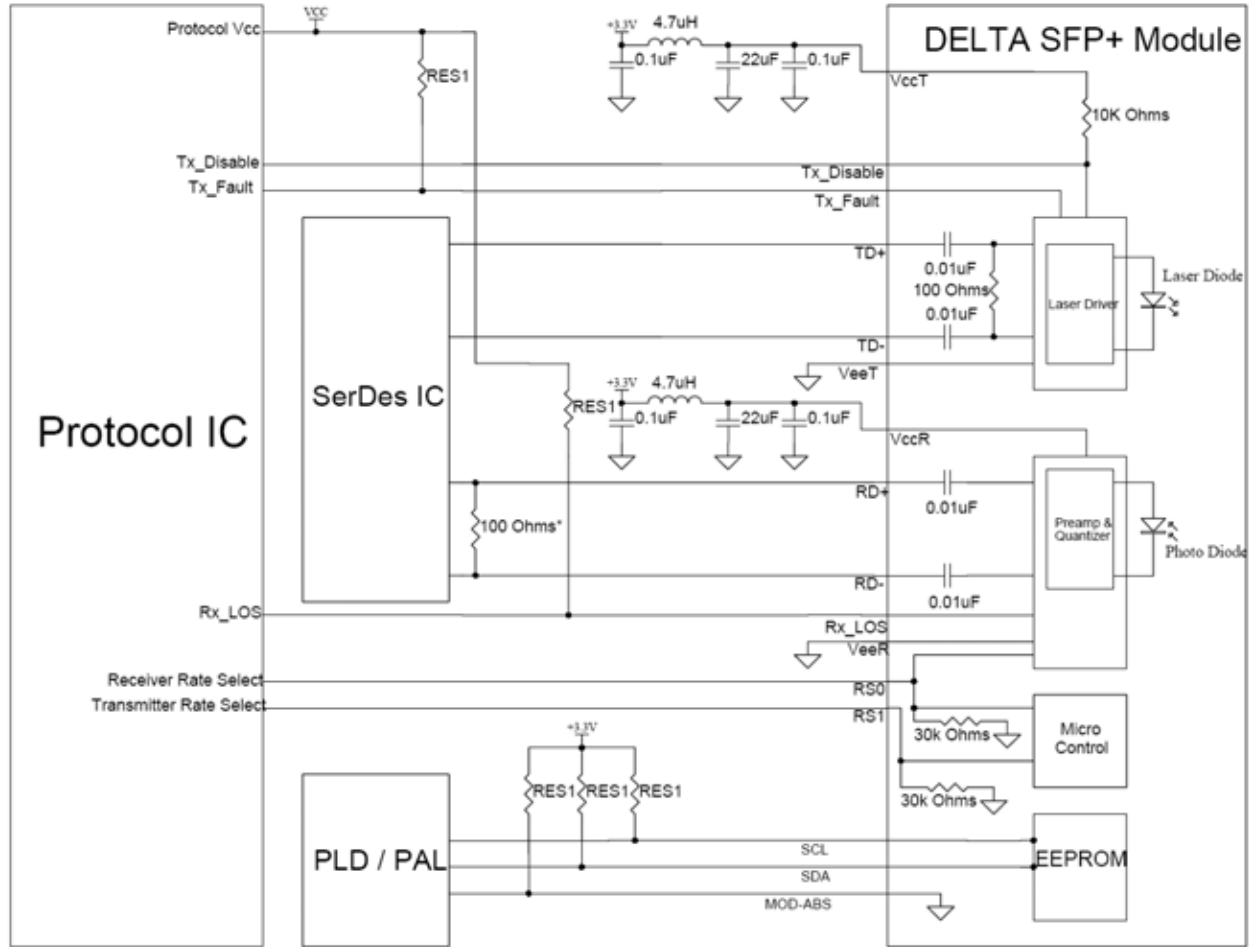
Protocol Vcc
VCC
RES1
+3.3V
4.7uH
0.1uF
22uF
0.1uF
DELTA SFP+ Module
VccT
10K Ohms
Tx_Disable
Tx_Fault
Tx_Disable
Tx_Fault
SerDes IC
TD+
0.01uF
100 Ohms
0.01uF
Laser Driver
Laser Diode
TD-
VeeT
+3.3V
4.7uH
RES1
0.1uF
22uF
0.1uF
Protocol IC
VccR
RD+
0.01uF
100 Ohms*
Preamp & Quantizer
Photo Diode
RD-
0.01uF
Rx_LOS
Rx_LOS
VeeR
Receiver Rate Select
RS0
Transmitter Rate Select
RS1
+3.3V
30k Ohms
Micro Control
RES1
RES1
RES1
30k Ohms
PLD / PAL
SCL
EEPROM
SDA
MOD-ABS